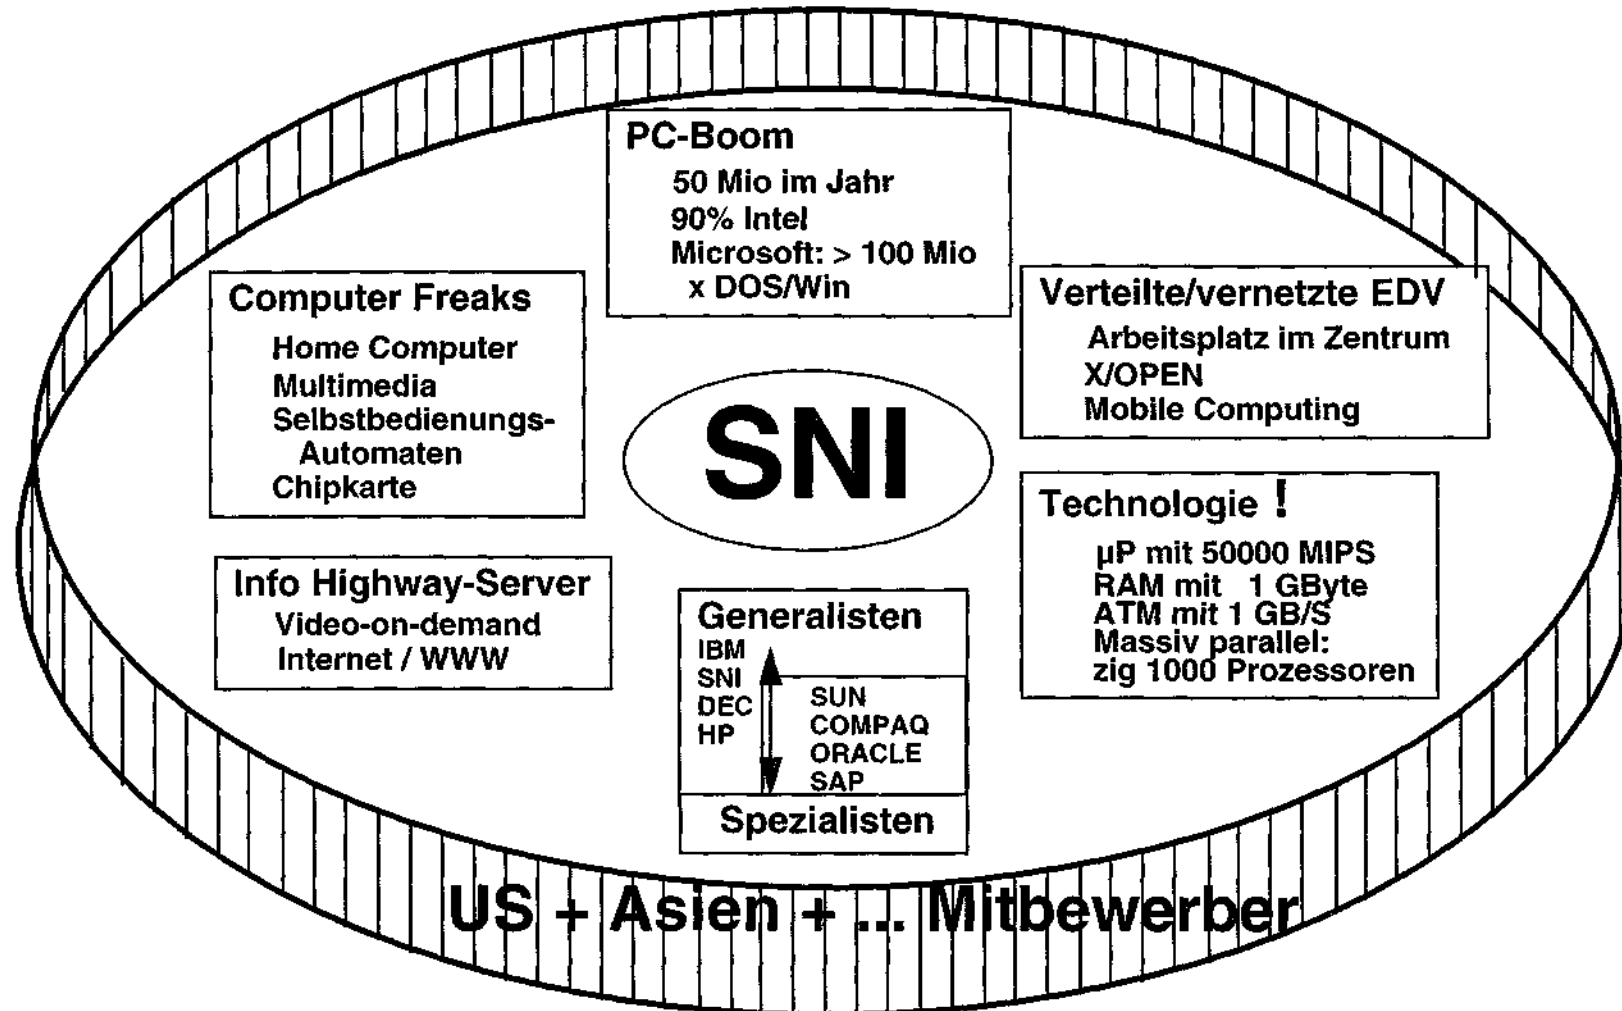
PC-Boom
50 Mio im Jahr
90% Intel
Microsoft: > 100 Mio x DOS/Win

Computer Freaks
Home Computer
Multimedia
Selbstbedienungs-Automaten
Chipkarte

Verteilte/vernetzte EDV
Arbeitsplatz im Zentrum
X/OPEN
Mobile Computing

SNI

Technologie !
µP mit 50000 MIPS
RAM mit 1 GByte
ATM mit 1 GB/S
Massiv parallel:
zig 1000 Prozessoren

Info Highway-Server
Video-on-demand
Internet / WWW

Generalisten
IBM
SNI
DEC
HP
SUN
COMPAQ
ORACLE
SAP
Spezialisten

US + Asien + ... Mitbewerber